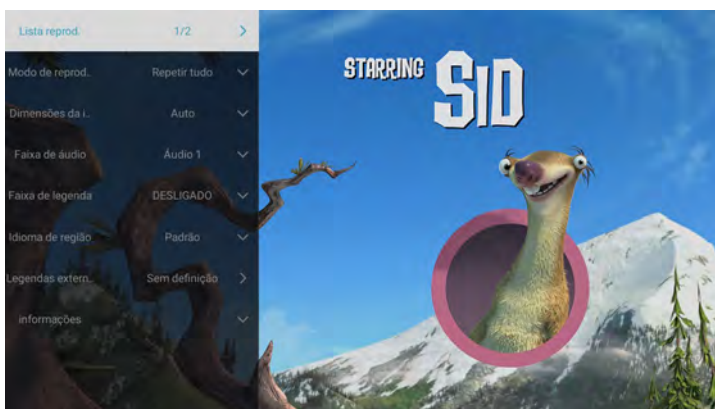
Lista reprod. 1/2 >

Modo de reprod. Repetir tudo

Dimensões da i.. Auto

Faixa de áudio Áudio 1

Faixa de legenda DESLIGADO

Idioma de região Padrão

Legendas extern.. Sem definição >

informações

STARRING SID